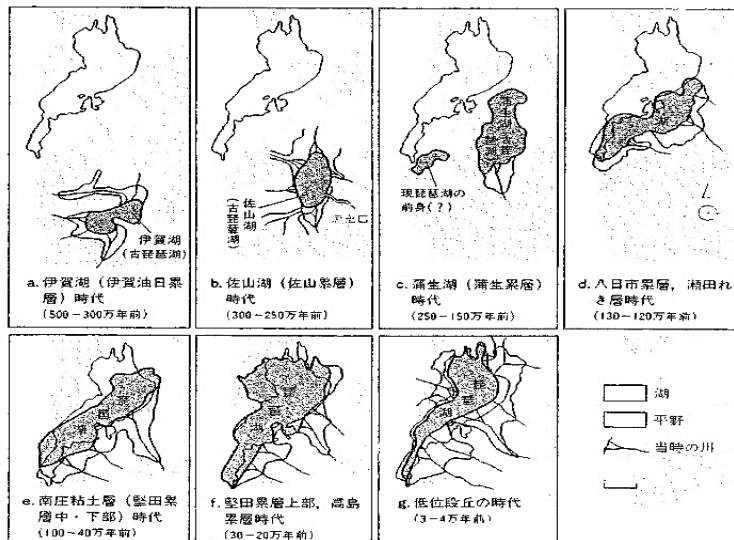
伊賀湖（古琵琶湖）

a. 伊賀湖（伊賀油日累層）時代
（500－300万年前）

佐山湖（古琵琶湖）

b. 佐山湖（佐山累層）時代
（300－250万年前）

蒲生湖

現琵琶湖の前身（？）

c. 蒲生湖（蒲生累層）時代
（250－150万年前）

d. 八日市累層，瀬田れき層時代
（130－120万年前）

琵琶湖

e. 南庄粘土層（堅田累層中・下部）時代
（100－40万年前）

琵琶湖

f. 堅田累層上部，高島累層時代
（30－20万年前）

琵琶湖

g. 低位段丘の時代
（3－4万年前）

湖
平野
当時の川